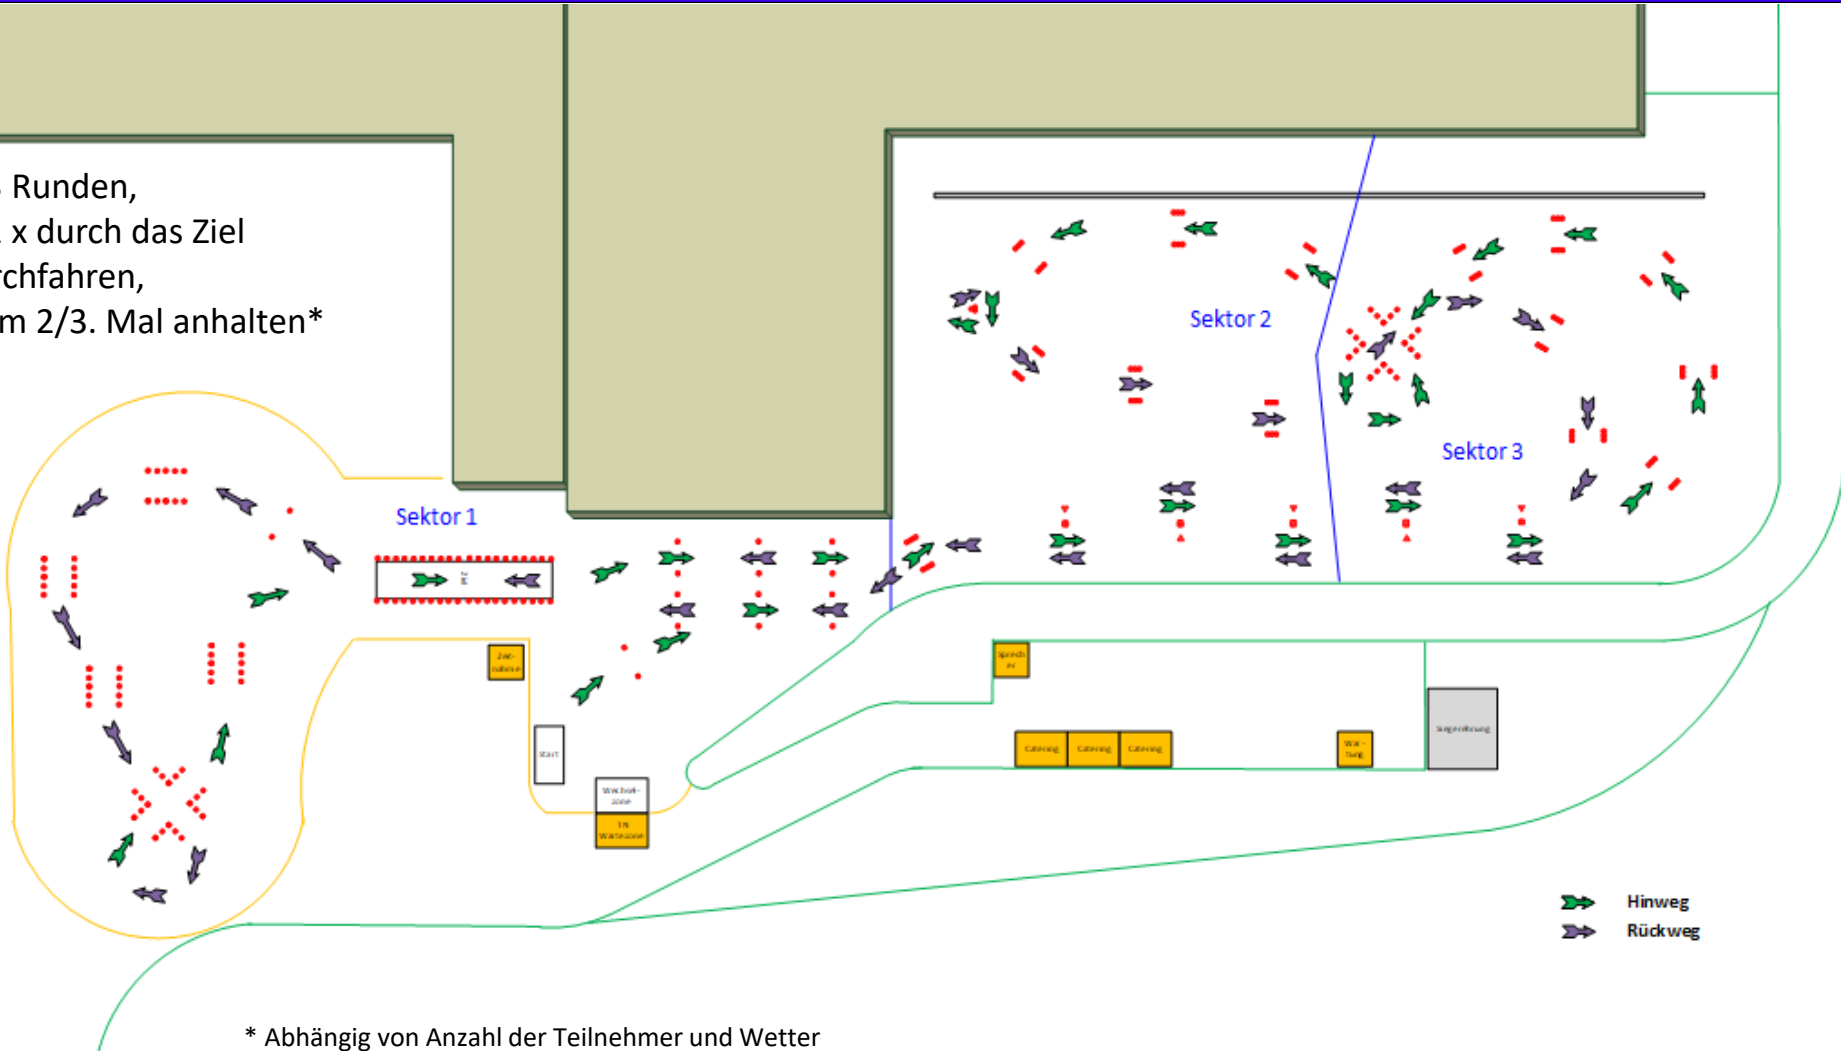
. Runden,
. x durch das Ziel
rchfahren,
m 2/3. Mal anhalten*

Sektor 1

Sektor 2

Sektor 3

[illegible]

Start

Wechsel-zone

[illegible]

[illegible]

Catering

Catering

Catering

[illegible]

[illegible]

Hinweg

Rückweg

* Abhängig von Anzahl der Teilnehmer und Wetter